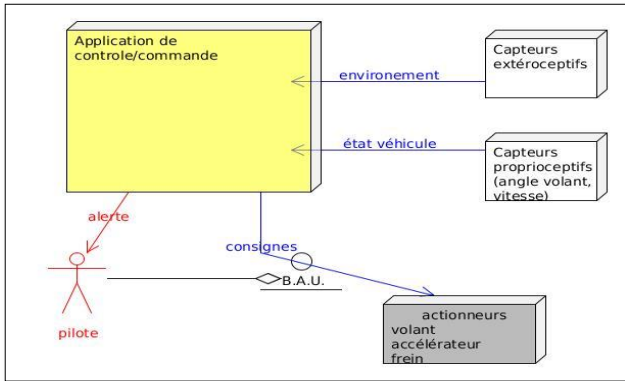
Application de controle/commande

environement

Capteurs extéroceptifs

état véhicule

Capteurs proprioceptifs (angle volant, vitesse)

alerte

consignes

pilote

B.A.U.

actionneurs
volant
accélérateur
frein